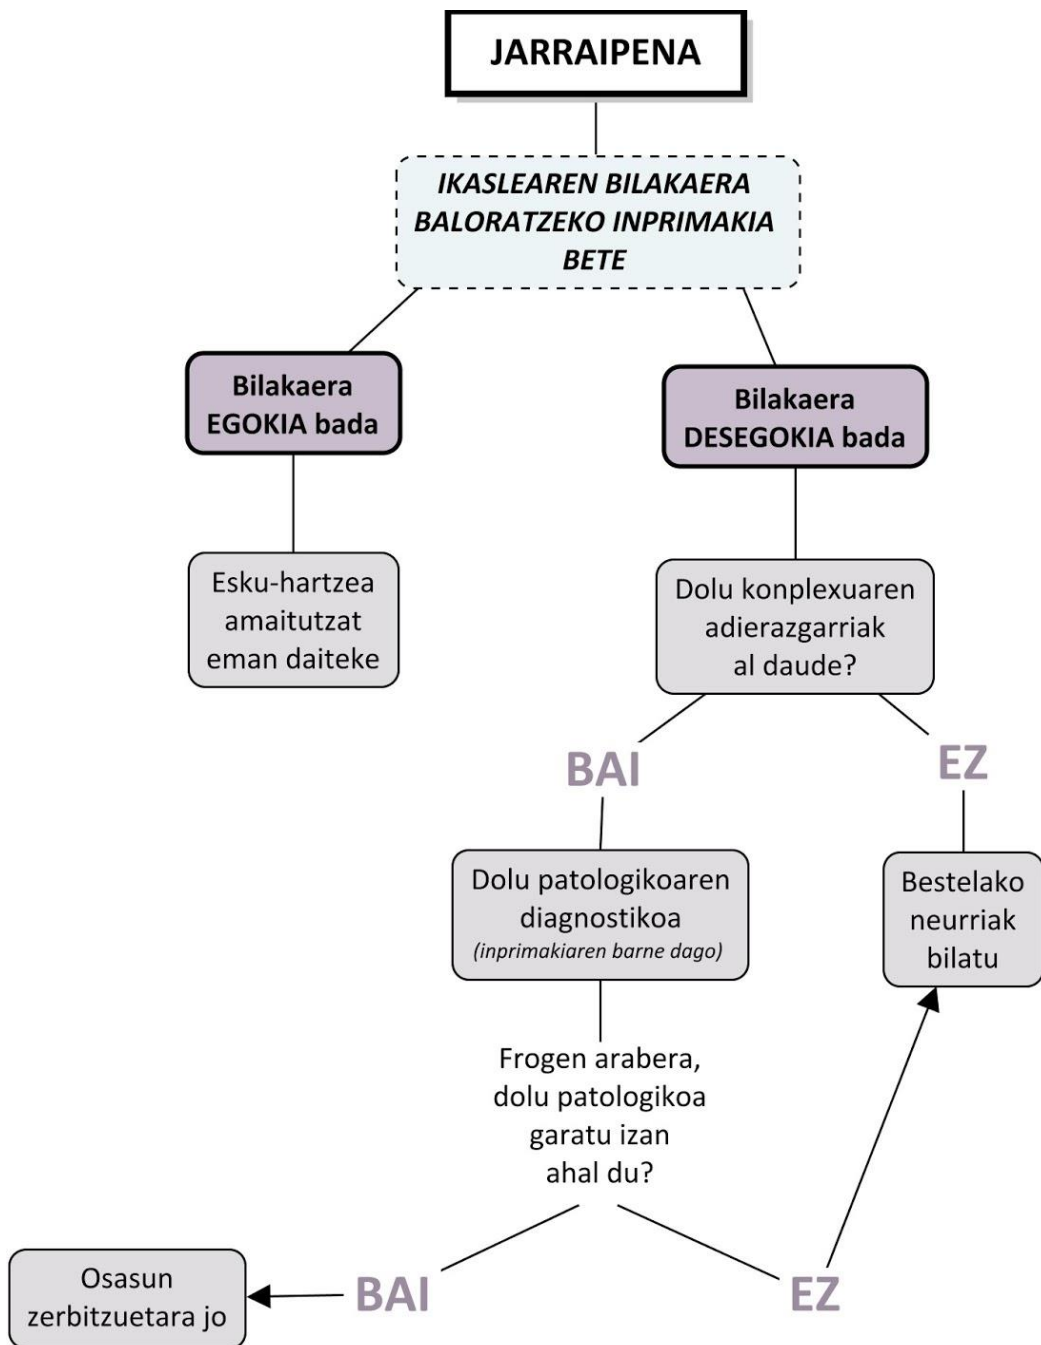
JARRAIPENA

IKASLEAREN BILAKAERA BALORATZEKO INPRIMAKIA BETE

Bilakaera EGOKIA bada

Bilakaera DESEGOKIA bada

Esku-hartzea amaitutzat eman daiteke

Dolu konplexuaren adierazgarriak al daude?

BAI

EZ

Dolu patologikoaren diagnostikoa
(inprimakiaren barne dago)

Bestelako neurriak bilatu

Frogen arabera, dolu patologikoa garatu izan ahal du?

Osasun zerbitzuetara jo

BAI

EZ